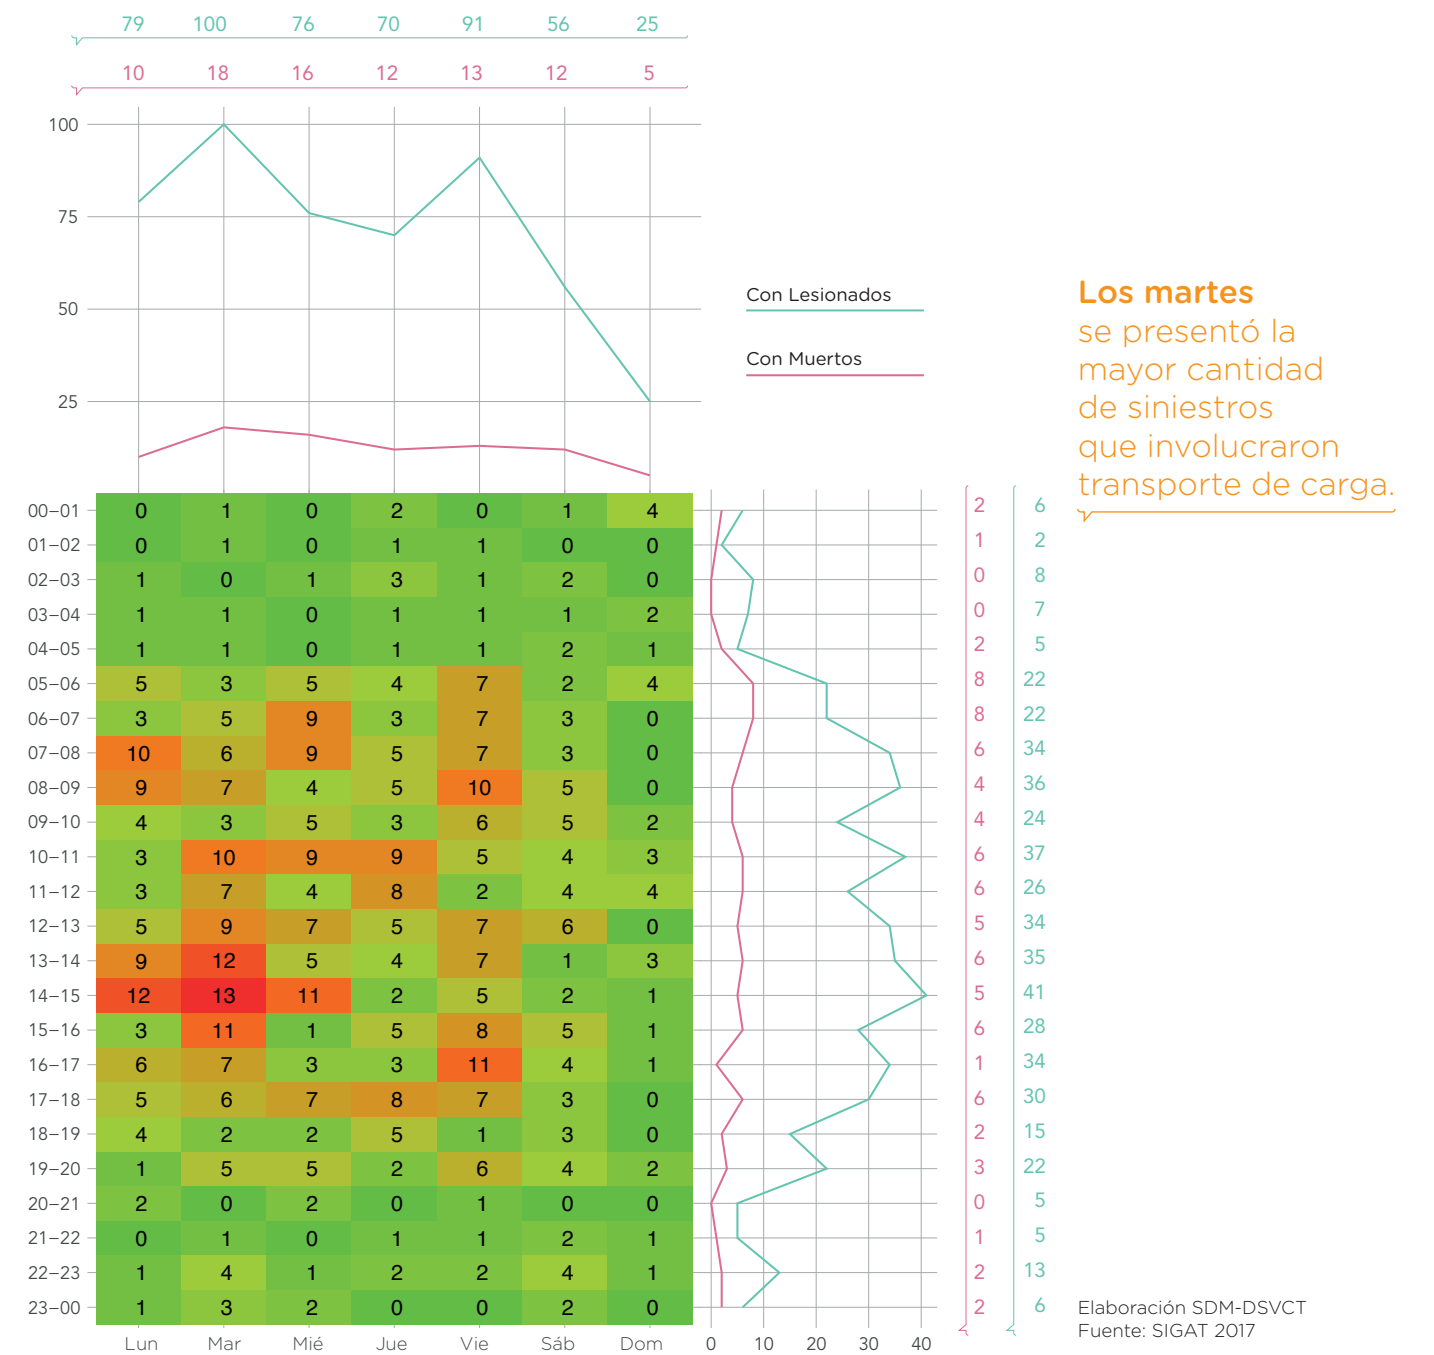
| | Lun | Mar | Mié | Jue | Vie | Sáb | Dom |
|---|---|---|---|---|---|---|---|
| Con Lesionados | 79 | 100 | 76 | 70 | 91 | 56 | 25 |
| Con Muertos | 10 | 18 | 16 | 12 | 13 | 12 | 5 |

100
75
50
25

Con Lesionados
Con Muertos

Los martes se presentó la mayor cantidad de siniestros que involucraron transporte de carga.

| | Lun | Mar | Mié | Jue | Vie | Sáb | Dom | | |
|---|---|---|---|---|---|---|---|---|---|
| 00–01 | 0 | 1 | 0 | 2 | 0 | 1 | 4 | 2 | 6 |
| 01–02 | 0 | 1 | 0 | 1 | 1 | 0 | 0 | 1 | 2 |
| 02–03 | 1 | 0 | 1 | 3 | 1 | 2 | 0 | 0 | 8 |
| 03–04 | 1 | 1 | 0 | 1 | 1 | 1 | 2 | 0 | 7 |
| 04–05 | 1 | 1 | 0 | 1 | 1 | 2 | 1 | 2 | 5 |
| 05–06 | 5 | 3 | 5 | 4 | 7 | 2 | 4 | 8 | 22 |
| 06–07 | 3 | 5 | 9 | 3 | 7 | 3 | 0 | 8 | 22 |
| 07–08 | 10 | 6 | 9 | 5 | 7 | 3 | 0 | 6 | 34 |
| 08–09 | 9 | 7 | 4 | 5 | 10 | 5 | 0 | 4 | 36 |
| 09–10 | 4 | 3 | 5 | 3 | 6 | 5 | 2 | 4 | 24 |
| 10–11 | 3 | 10 | 9 | 9 | 5 | 4 | 3 | 6 | 37 |
| 11–12 | 3 | 7 | 4 | 8 | 2 | 4 | 4 | 6 | 26 |
| 12–13 | 5 | 9 | 7 | 5 | 7 | 6 | 0 | 5 | 34 |
| 13–14 | 9 | 12 | 5 | 4 | 7 | 1 | 3 | 6 | 35 |
| 14–15 | 12 | 13 | 11 | 2 | 5 | 2 | 1 | 5 | 41 |
| 15–16 | 3 | 11 | 1 | 5 | 8 | 5 | 1 | 6 | 28 |
| 16–17 | 6 | 7 | 3 | 3 | 11 | 4 | 1 | 1 | 34 |
| 17–18 | 5 | 6 | 7 | 8 | 7 | 3 | 0 | 6 | 30 |
| 18–19 | 4 | 2 | 2 | 5 | 1 | 3 | 0 | 2 | 15 |
| 19–20 | 1 | 5 | 5 | 2 | 6 | 4 | 2 | 3 | 22 |
| 20–21 | 2 | 0 | 2 | 0 | 1 | 0 | 0 | 0 | 5 |
| 21–22 | 0 | 1 | 0 | 1 | 1 | 2 | 1 | 1 | 5 |
| 22–23 | 1 | 4 | 1 | 2 | 2 | 4 | 1 | 2 | 13 |
| 23–00 | 1 | 3 | 2 | 0 | 0 | 2 | 0 | 2 | 6 |

0 10 20 30 40

Elaboración SDM-DSVCT
Fuente: SIGAT 2017